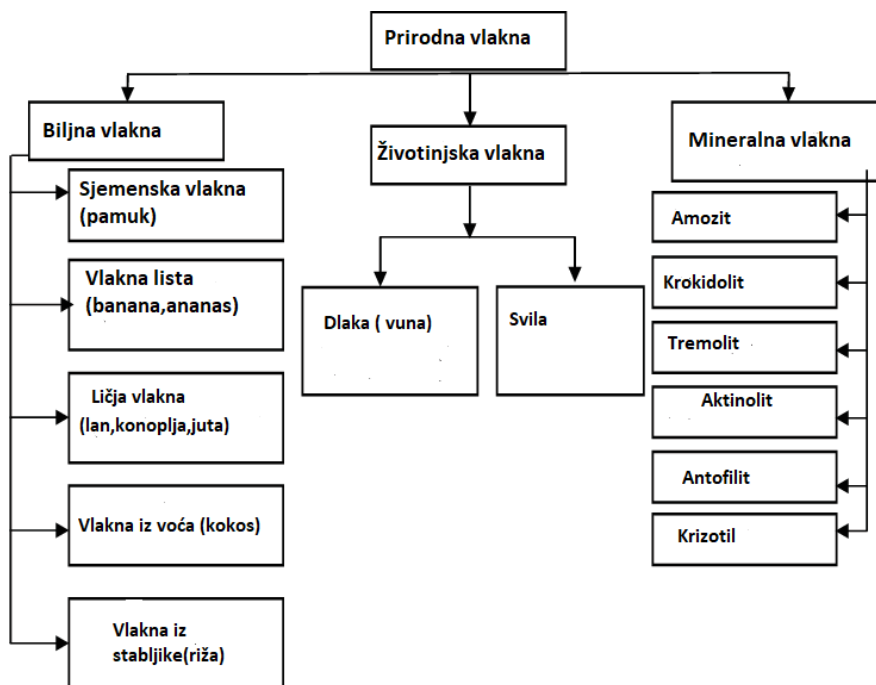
Prirodna vlakna

Biljna vlakna

Sjemenska vlakna (pamuk)

Vlakna lista (banana,ananas)

Ličja vlakna (lan,konoplja,juta)

Vlakna iz voća (kokos)

Vlakna iz stabljike(riža)

Životinjska vlakna

Dlaka ( vuna)

Svila

Mineralna vlakna

Amozit

Krokidolit

Tremolit

Aktinolit

Antofilit

Krizotil